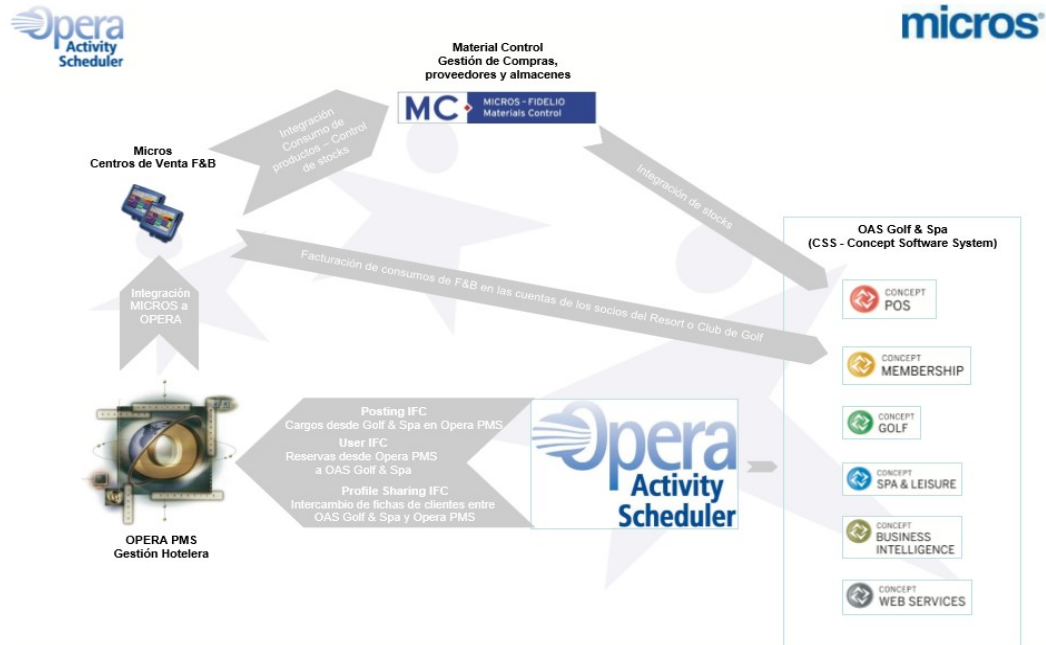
Opera Activity Scheduler

micros

Material Control
Gestión de Compras, proveedores y almacenes

MC MICROS - FIDELIO Materials Control

Integración Consumo de productos – Control de stocks

Micros
Centros de Venta F&B

Integración de stocks

OAS Golf & Spa
(CSS - Concept Software System)

Facturación de consumos de F&B en las cuentas de los socios del Resort o Club de Golf

Integración MICROS a OPERA

CONCEPT POS

CONCEPT MEMBERSHIP

CONCEPT GOLF

CONCEPT SPA & LEISURE

CONCEPT BUSINESS INTELLIGENCE

CONCEPT WEB SERVICES

Posting IFC
Cargos desde Golf & Spa en Opera PMS

User IFC
Reservas desde Opera PMS a OAS Golf & Spa

Profile Sharing IFC
Intercambio de fichas de clientes entre OAS Golf & Spa y Opera PMS

Opera Activity Scheduler

OPERA PMS
Gestión Hotelera